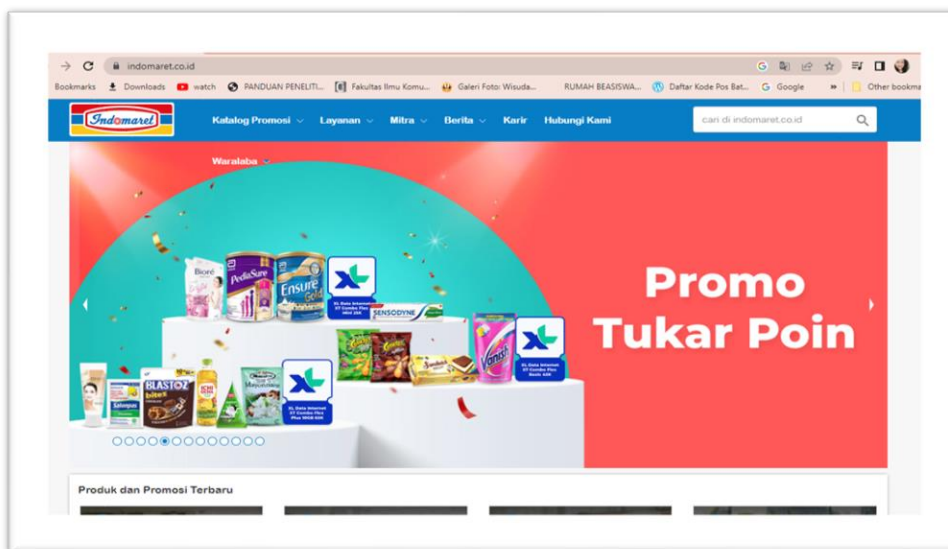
indomaret.co.id

Bookmarks Downloads watch PANDUAN PENELITI... Fakultas Ilmu Komu... Galeri Foto: Wisuda... RUMAH BEASISWA... Daftar Kode Pos Bat... Google » Other bookma

Indomaret Katalog Promosi Layanan Mitra Berita Karir Hubungi Kami cari di indomaret.co.id

Waralaba

Promo Tukar Poin

Bioré PediaSure Ensure Gold XL SENSODYNE Vanish BLASTOZ Salonpas XL XL

Produk dan Promosi Terbaru